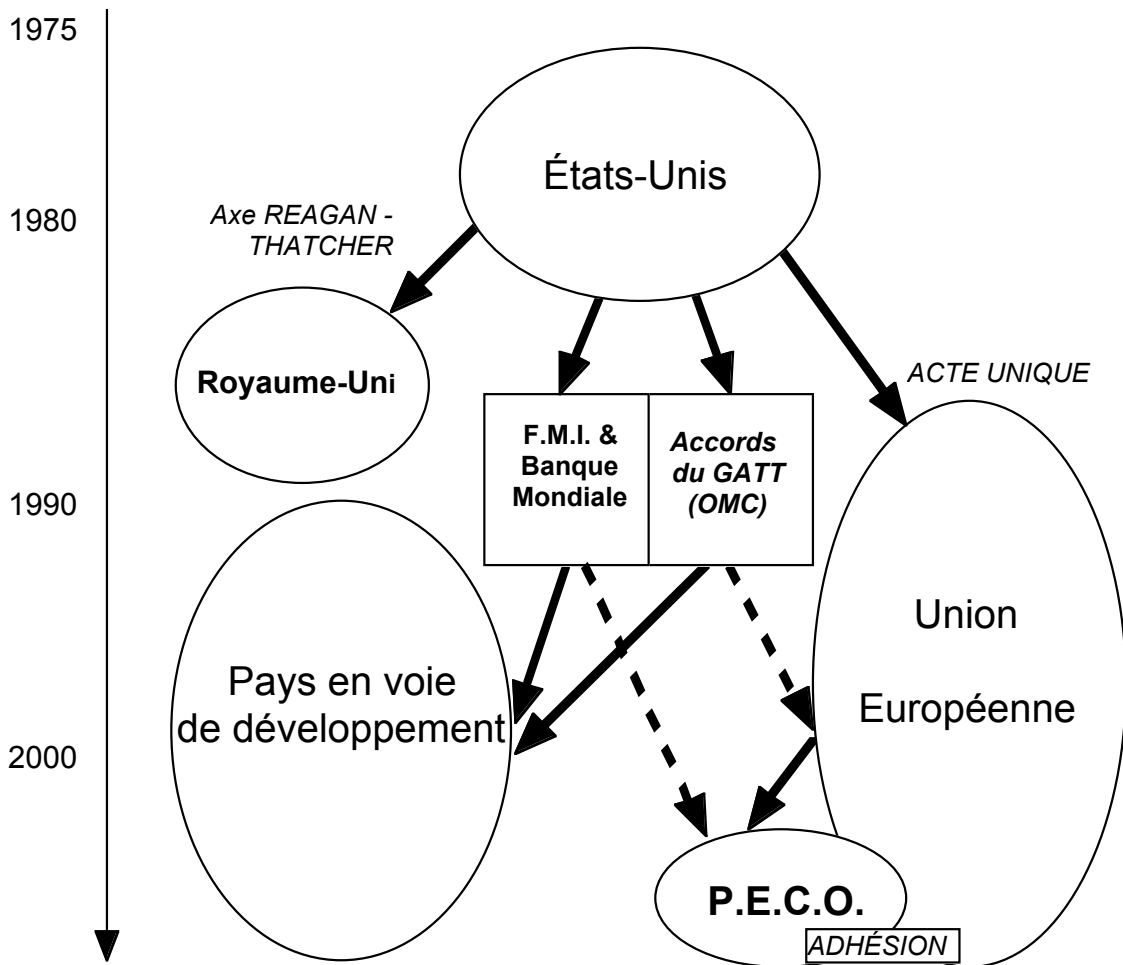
1975

1980

1990

2000

États-Unis

Axe REAGAN - THATCHER

Royaume-Uni

F.M.I. & Banque Mondiale

Accords du GATT (OMC)

ACTE UNIQUE

Union

Européenne

Pays en voie de développement

P.E.C.O.

ADHÉSION